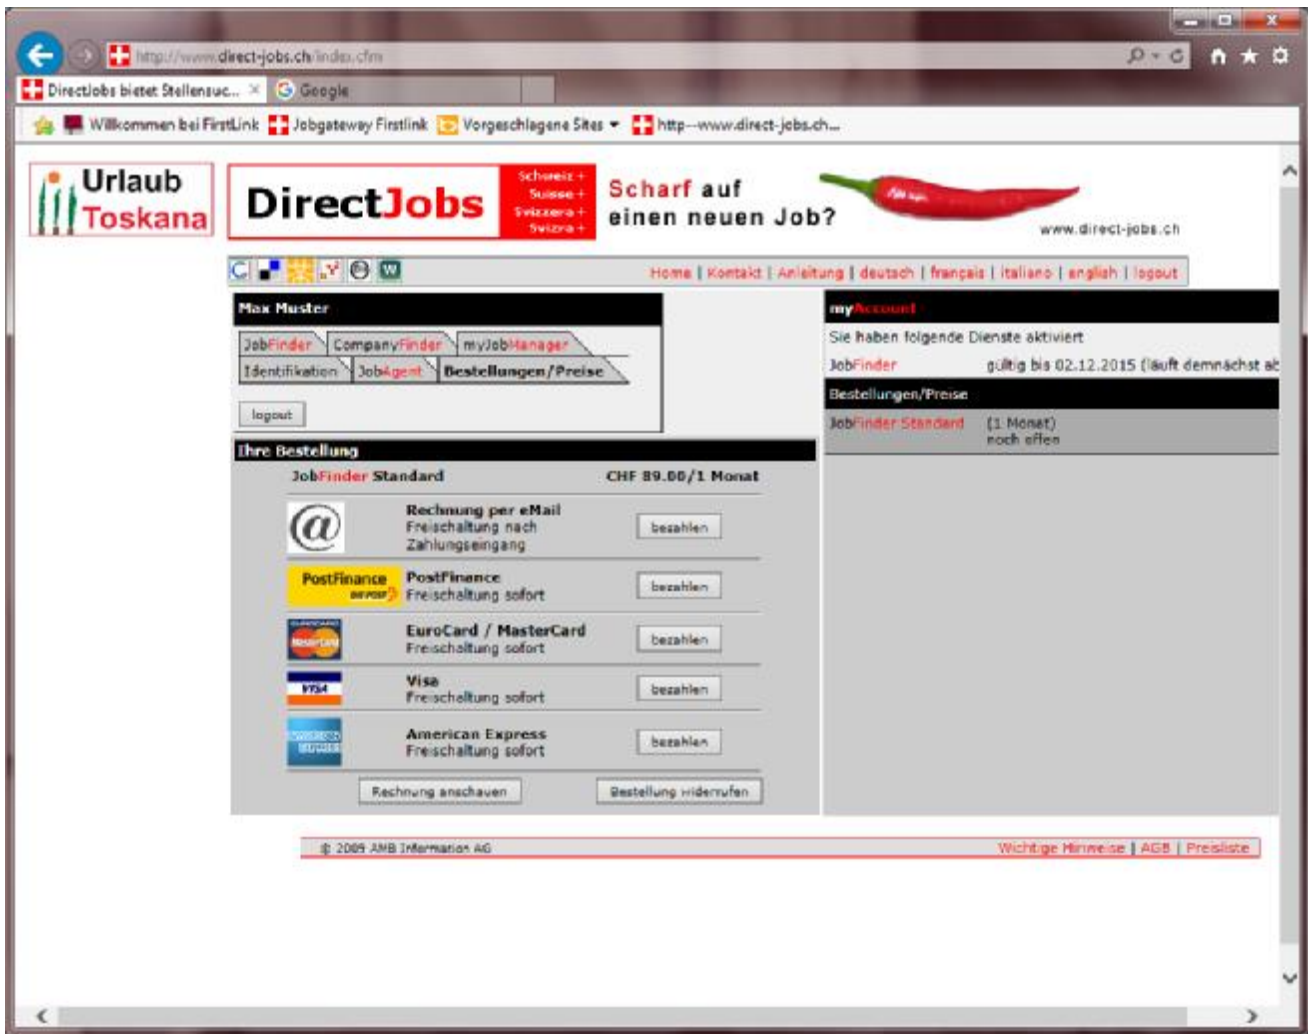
http://www.direct-jobs.ch/index.cfm

DirectJobs bietet Stellensuc... × Google

Willkommen bei FirstLink Jobgateway Firstlink Vorgeschlagene Sites http--www.direct-jobs.ch...

Urlaub Toskana

DirectJobs Schweiz + Suisse + Svizzera + Svizra +

Scharf auf einen neuen Job?

www.direct-jobs.ch

Home | Kontakt | Anleitung | deutsch | français | italiano | english | logout

Max Muster

JobFinder CompanyFinder myJobManager

Identifikation JobAgent Bestellungen/Preise

logout

myAccount

Sie haben folgende Dienste aktiviert

JobFinder gültig bis 02.12.2015 (läuft demnächst ab

Bestellungen/Preise

JobFinder Standard (1 Monat) noch offen

Ihre Bestellung

JobFinder Standard CHF 89.00/1 Monat

Rechnung per eMail Freischaltung nach Zahlungseingang bezahlen

PostFinance PostFinance Freischaltung sofort bezahlen

EuroCard / MasterCard Freischaltung sofort bezahlen

Visa Freischaltung sofort bezahlen

American Express Freischaltung sofort bezahlen

Rechnung anschauen Bestellung widerrufen

© 2009 AMB Information AG Wichtige Hinweise | AGB | Preisliste